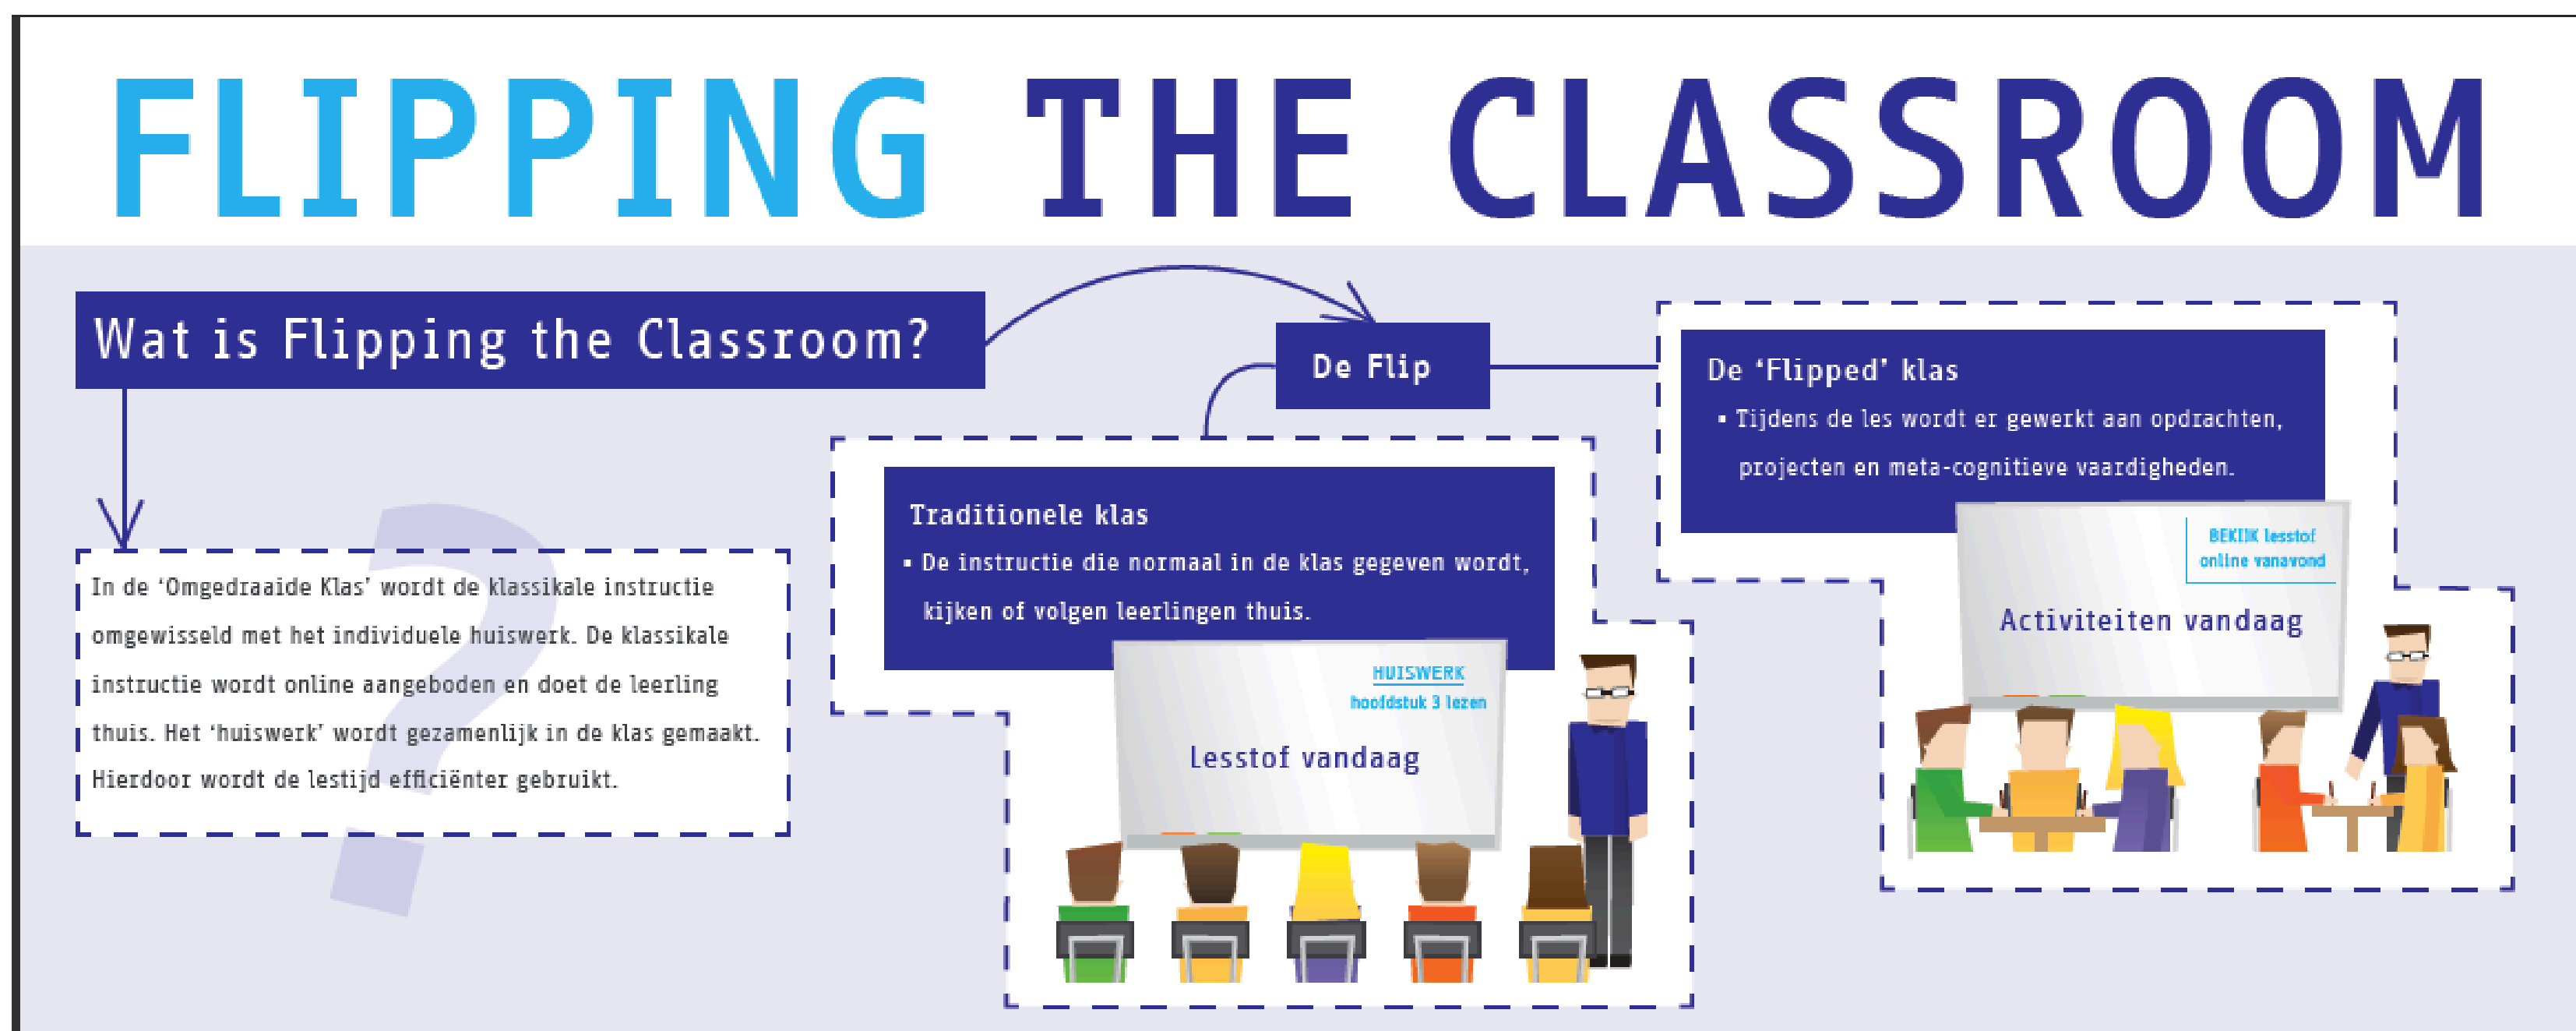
FLIPPING THE CLASSROOM

Wat is Flipping the Classroom?

In de ‘Omgedraaide Klas’ wordt de klassikale instructie omgewisseld met het individuele huiswerk. De klassikale instructie wordt online aangeboden en doet de leerling thuis. Het ‘huiswerk’ wordt gezamenlijk in de klas gemaakt. Hierdoor wordt de lestijd efficiënter gebruikt.

De Flip

Traditionele klas
▪ De instructie die normaal in de klas gegeven wordt, kijken of volgen leerlingen thuis.

HUISWERK
hoofdstuk 3 lezen

Lesstof vandaag

De ‘Flipped’ klas
▪ Tijdens de les wordt er gewerkt aan opdrachten, projecten en meta-cognitieve vaardigheden.

BEKIJK lesstof
online vanavond

Activiteiten vandaag